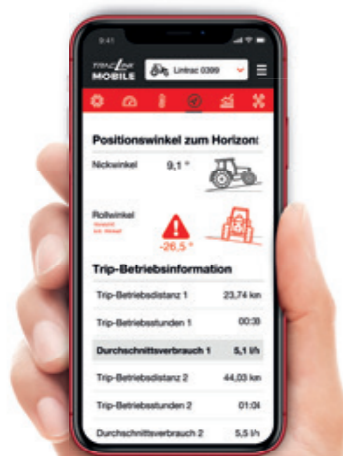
9:41

TRACLINE MOBILE

Lintrac 0399

Positionswinkel zum Horizon

Nickwinkel 9,1 °

Rollwinkel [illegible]

-26,5 °

Trip-Betriebsinformation

Trip-Betriebsdistanz 1 23,74 km

Trip-Betriebsstunden 1 00:3

Durchschnittsverbrauch 1 5,1 l/h

Trip-Betriebsdistanz 2 44,03 km

Trip-Betriebsstunden 2 01:0

Durchschnittsverbrauch 2 5,5 l/h